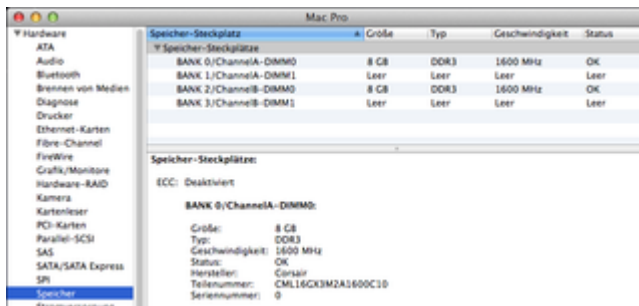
Mac Pro

▼Hardware
ATA
Audio
Bluetooth
Brennen von Medien
Diagnose
Drucker
Ethernet-Karten
Fibre-Channel
FireWire
Grafik/Monitore
Hardware-RAID
Kamera
Kartenleser
PCI-Karten
Parallel-SCSI
SAS
SATA/SATA Express
SPI
Speicher
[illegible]

| Speicher-Steckplatz | Größe | Typ | Geschwindigkeit | Status |
|---|---|---|---|---|
| ▼Speicher-Steckplätze | | | | |
| BANK 0/ChannelA-DIMM0 | 8 GB | DDR3 | 1600 MHz | OK |
| BANK 1/ChannelA-DIMM1 | Leer | Leer | Leer | Leer |
| BANK 2/ChannelB-DIMM0 | 8 GB | DDR3 | 1600 MHz | OK |
| BANK 3/ChannelB-DIMM1 | Leer | Leer | Leer | Leer |

Speicher-Steckplätze:

ECC: Deaktiviert

BANK 0/ChannelA-DIMM0:

Größe: 8 GB
Typ: DDR3
Geschwindigkeit: 1600 MHz
Status: OK
Hersteller: Corsair
Teilenummer: CML16GX3M2A1600C10
Seriennummer: 0